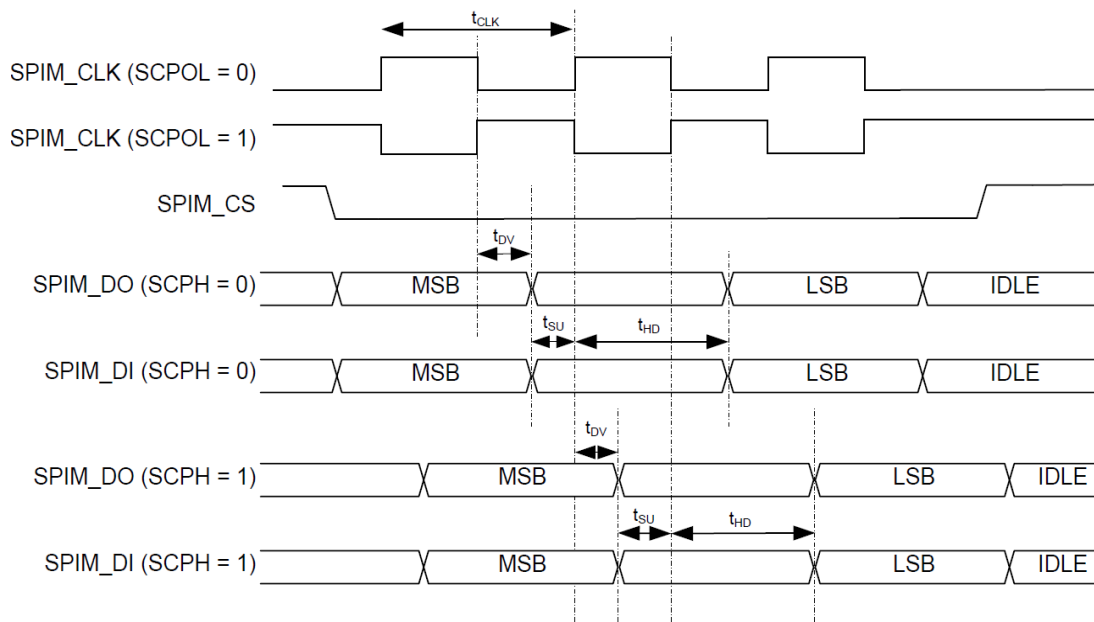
$t_{CLK}$

SPIM_CLK (SCPOL = 0)

SPIM_CLK (SCPOL = 1)

SPIM_CS

$t_{DV}$

SPIM_DO (SCPH = 0)
MSB
LSB
IDLE

$t_{SU}$
$t_{HD}$

SPIM_DI (SCPH = 0)
MSB
LSB
IDLE

$t_{DV}$

SPIM_DO (SCPH = 1)
MSB
LSB
IDLE

$t_{SU}$
$t_{HD}$

SPIM_DI (SCPH = 1)
MSB
LSB
IDLE